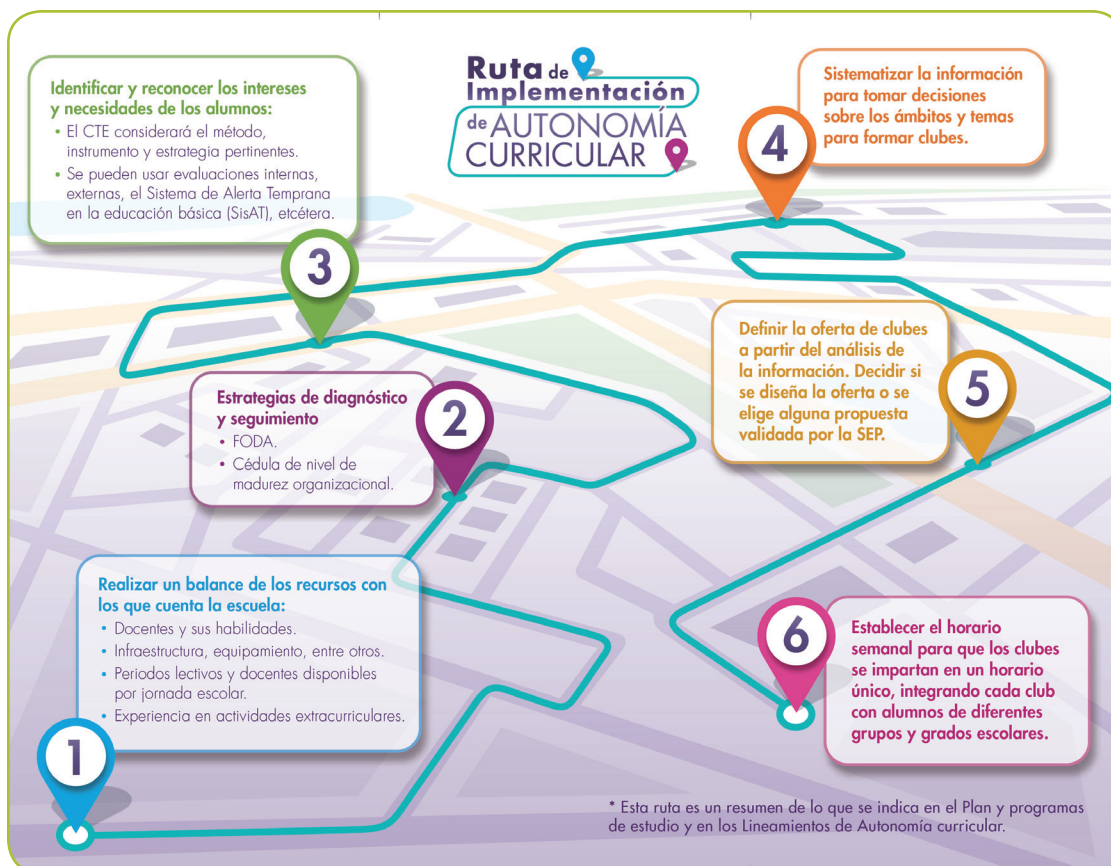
Ruta de Implementación de AUTONOMÍA CURRICULAR

Identificar y reconocer los intereses y necesidades de los alumnos:
• El CTE considerará el método, instrumento y estrategia pertinentes.
• Se pueden usar evaluaciones internas, externas, el Sistema de Alerta Temprana en la educación básica (SisAT), etcétera.

3

Sistematizar la información para tomar decisiones sobre los ámbitos y temas para formar clubes.

4

Estrategias de diagnóstico y seguimiento
• FODA.
• Cédula de nivel de madurez organizacional.

2

Definir la oferta de clubes a partir del análisis de la información. Decidir si se diseña la oferta o se elige alguna propuesta validada por la SEP.

5

Realizar un balance de los recursos con los que cuenta la escuela:
• Docentes y sus habilidades.
• Infraestructura, equipamiento, entre otros.
• Periodos lectivos y docentes disponibles por jornada escolar.
• Experiencia en actividades extracurriculares.

1

6

Establecer el horario semanal para que los clubes se impartan en un horario único, integrando cada club con alumnos de diferentes grupos y grados escolares.

* Esta ruta es un resumen de lo que se indica en el Plan y programas de estudio y en los Lineamientos de Autonomía curricular.